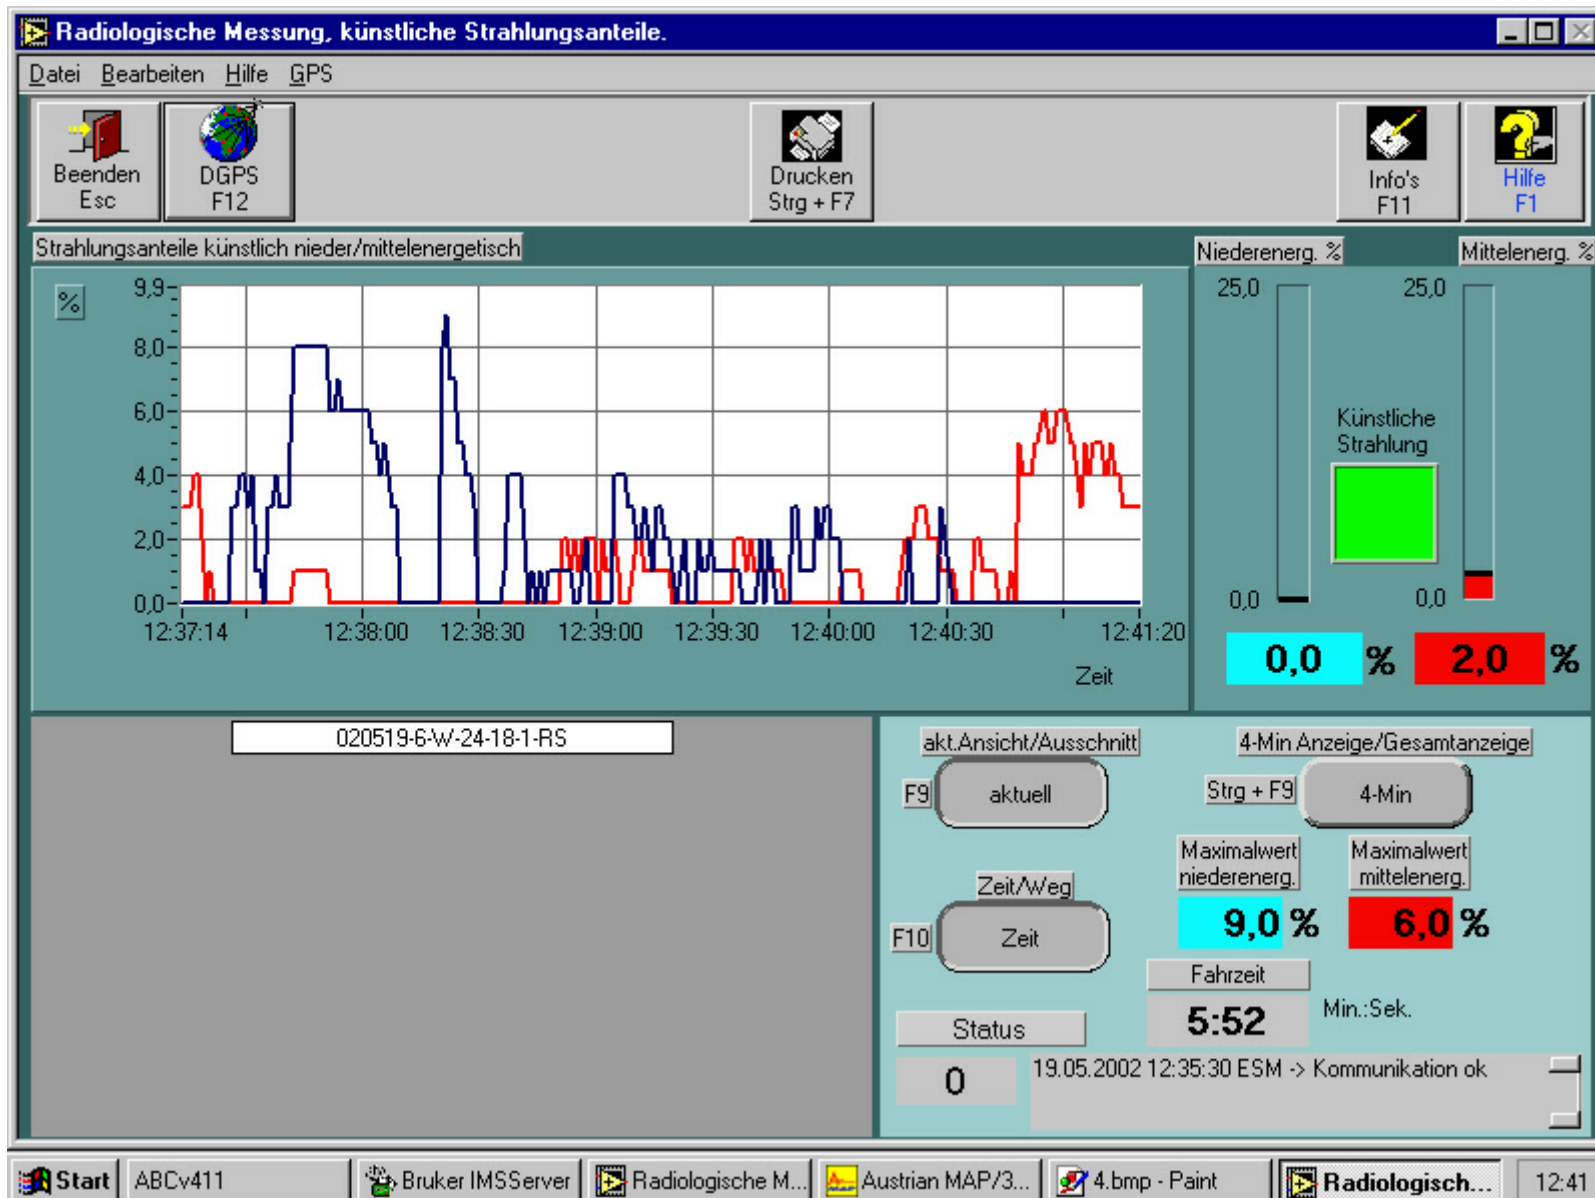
Radiologische Messung, künstliche Strahlungsanteile.

Datei Bearbeiten Hilfe GPS

Beenden Esc
DGPS F12
Drucken Strg + F7
Info's F11
Hilfe F1

Strahlungsanteile künstlich nieder/mittelenergetisch

%
9,9
8,0
6,0
4,0
2,0
0,0
12:37:14 12:38:00 12:38:30 12:39:00 12:39:30 12:40:00 12:40:30 12:41:20
Zeit

Niederenerg. %
Mittelenerg. %
25,0
25,0
Künstliche Strahlung
0,0
0,0
0,0 %
2,0 %

020519-6-W-24-18-1-RS

akt.Ansicht/Ausschnitt
F9 aktuell
4-Min Anzeige/Gesamtanzeige
Strg + F9 4-Min
Maximalwert niederenerg.
Maximalwert mittelenerg.
Zeit/Weg
F10 Zeit
9,0 %
6,0 %
Fahrzeit
5:52
Min.:Sek.
Status
0
19.05.2002 12:35:30 ESM -> Kommunikation ok

Start ABCv411 Bruker IMSServer Radiologische M... Austrian MAP/3... 4.bmp - Paint Radiologisch... 12:41